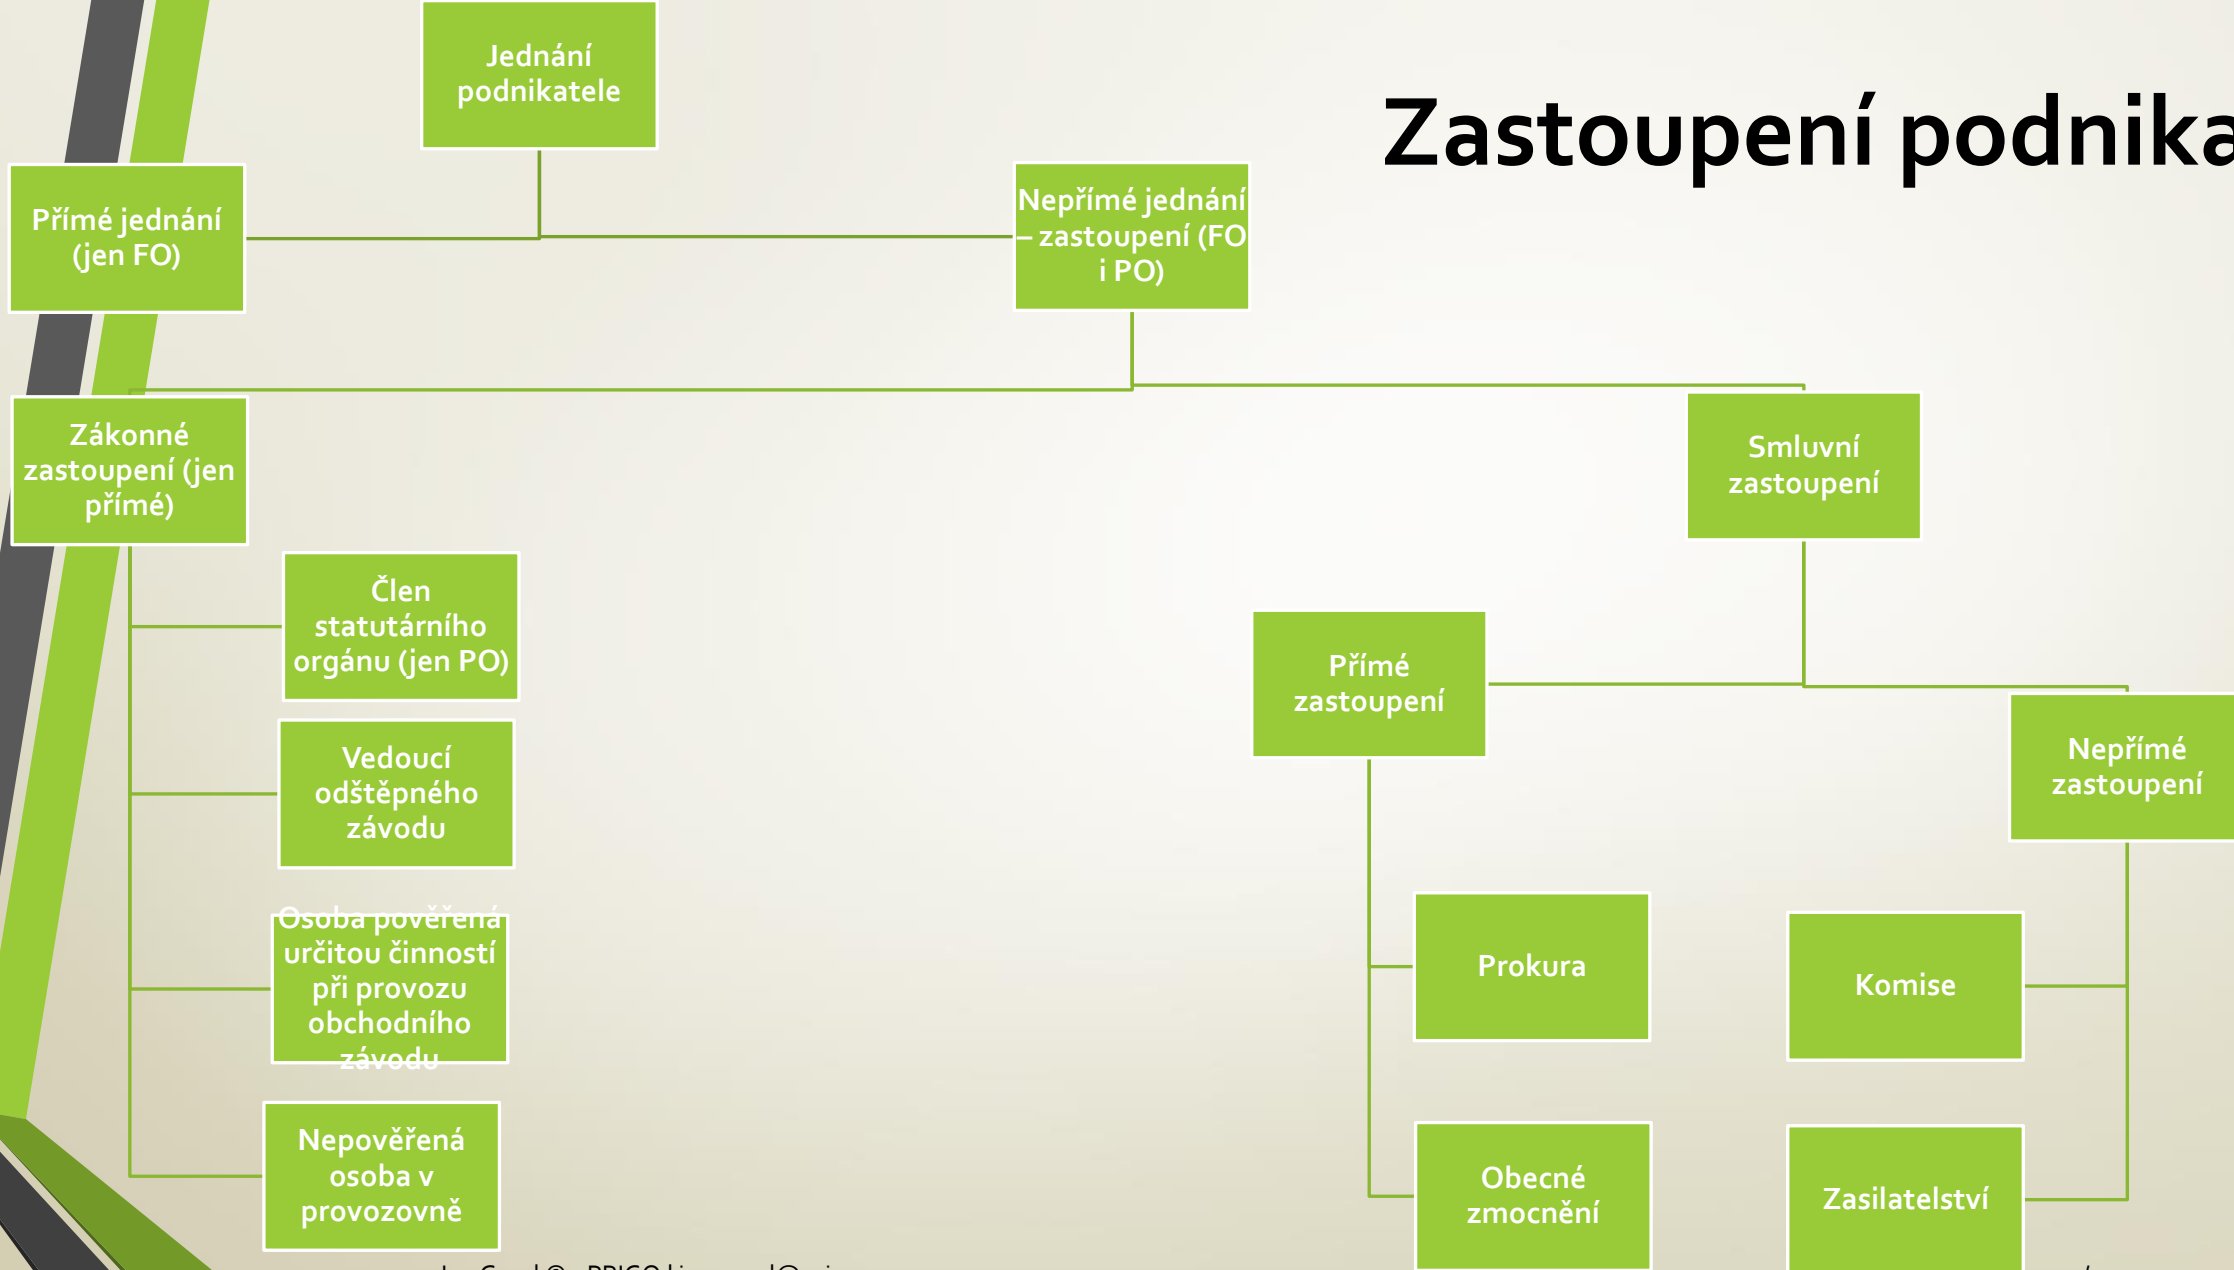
Zastoupení podnika

Jednání podnikatele

Přímé jednání (jen FO)

Nepřímé jednání – zastoupení (FO i PO)

Zákonné zastoupení (jen přímé)

Smluvní zastoupení

Člen statutárního orgánu (jen PO)

Vedoucí odštěpného závodu

Osoba pověřená určitou činností při provozu obchodního závodu

Nepověřená osoba v provozovně

Přímé zastoupení

Nepřímé zastoupení

Prokura

Obecné zmocnění

Komise

Zasilatelství

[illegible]